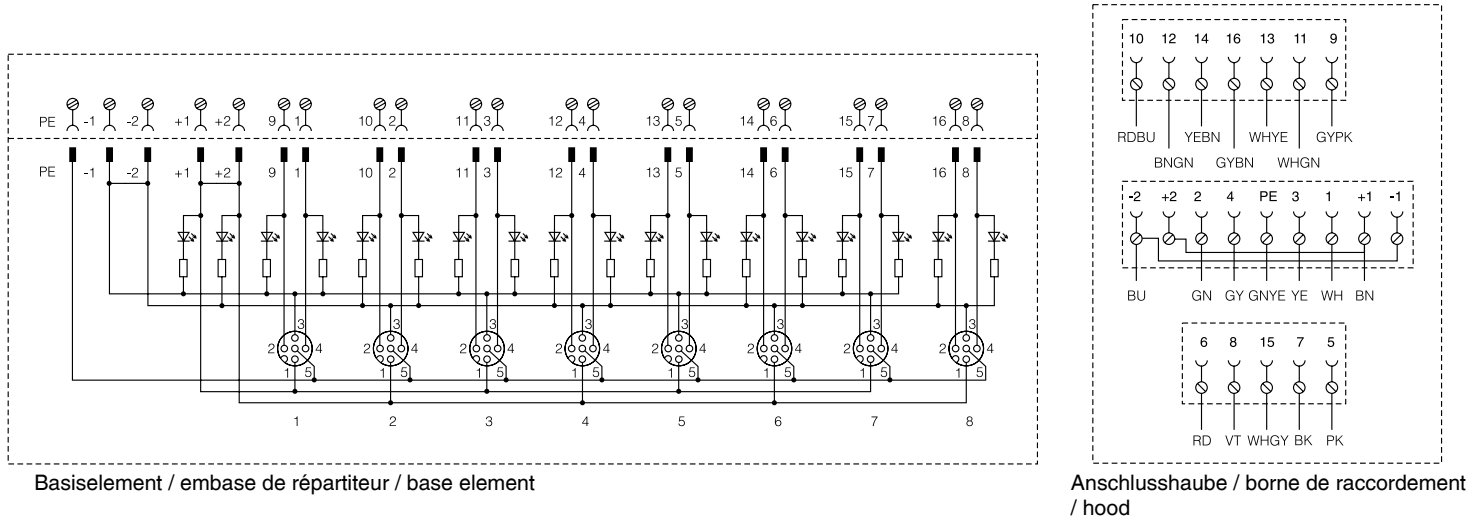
PE -1 -2 +1 +2 9 1 10 2 11 3 12 4 13 5 14 6 15 7 16 8

PE -1 -2 +1 +2 9 1 10 2 11 3 12 4 13 5 14 6 15 7 16 8

3 2 4 1 5
3 2 4 1 5
3 2 4 1 5
3 2 4 1 5
3 2 4 1 5
3 2 4 1 5
3 2 4 1 5
3 2 4 1 5

1 2 3 4 5 6 7 8

Basiselement / embase de répartiteur / base element

10 12 14 16 13 11 9

RDBU YEBN WHYE GYPK
BNGN GYBN WHGN

-2 +2 2 4 PE 3 1 +1 -1

BU GN GY GNYE YE WH BN

6 8 15 7 5

RD VT WHGY BK PK

Anschlusshaube / borne de raccordement / hood